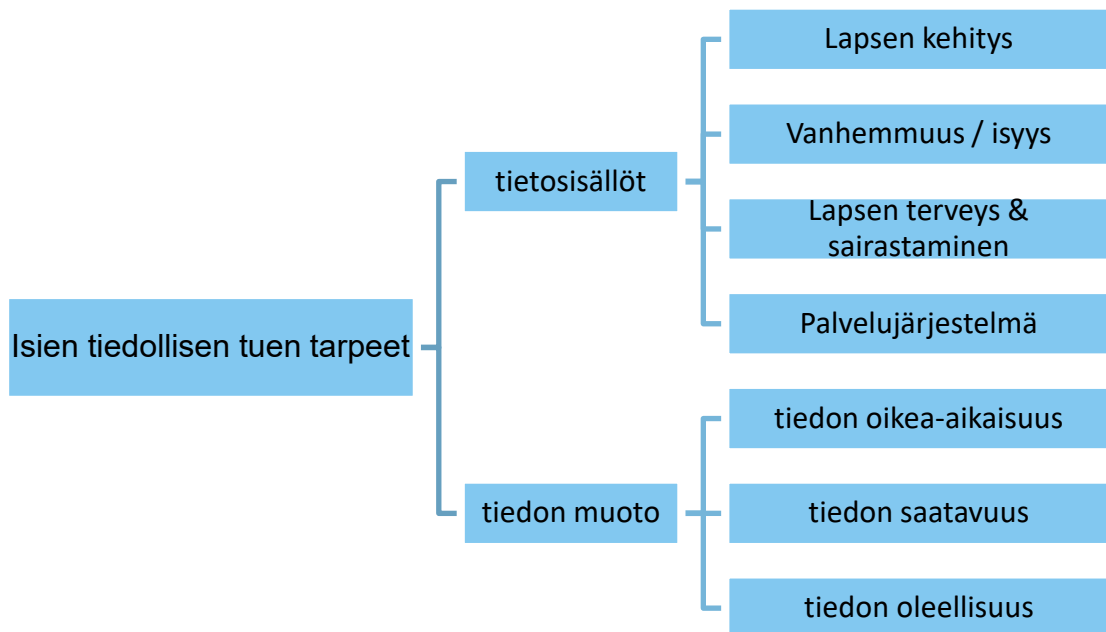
Isien tiedollisen tuen tarpeet

tietosisällöt

Lapsen kehitys

Vanhemmuus / isyys

Lapsen terveys & sairastaminen

Palvelujärjestelmä

tiedon muoto

tiedon oikea-aikaisuus

tiedon saatavuus

tiedon oleellisuus